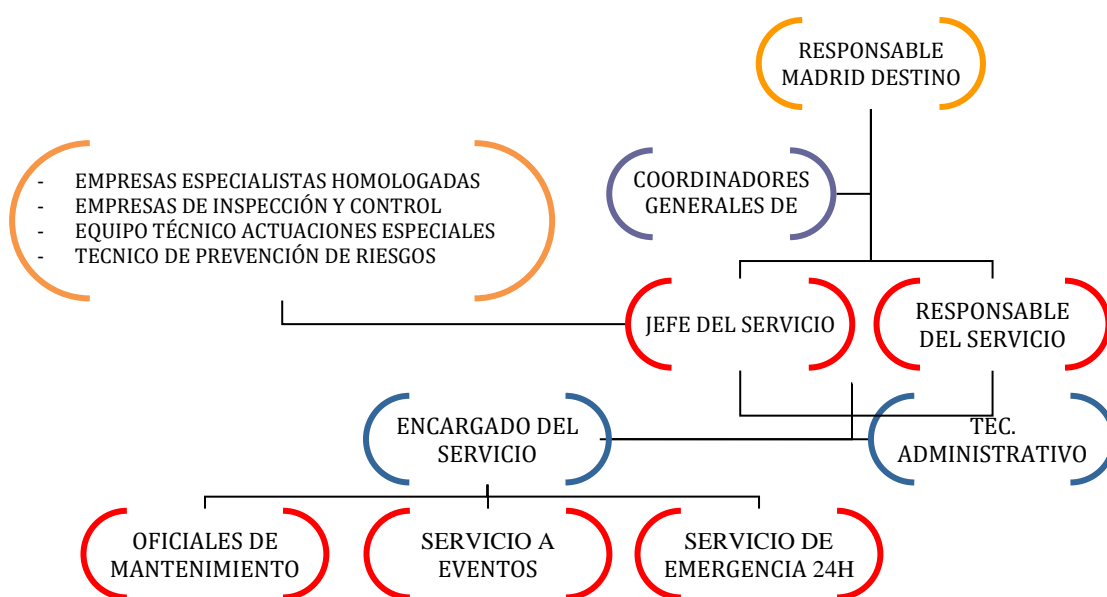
RESPONSABLE MADRID DESTINO

COORDINADORES GENERALES DE

- EMPRESAS ESPECIALISTAS HOMOLOGADAS
- EMPRESAS DE INSPECCIÓN Y CONTROL
- EQUIPO TÉCNICO ACTUACIONES ESPECIALES
- TECNICO DE PREVENCIÓN DE RIESGOS

JEFE DEL SERVICIO

RESPONSABLE DEL SERVICIO

ENCARGADO DEL SERVICIO

TEC. ADMINISTRATIVO

OFICIALES DE MANTENIMIENTO

SERVICIO A EVENTOS

SERVICIO DE EMERGENCIA 24H